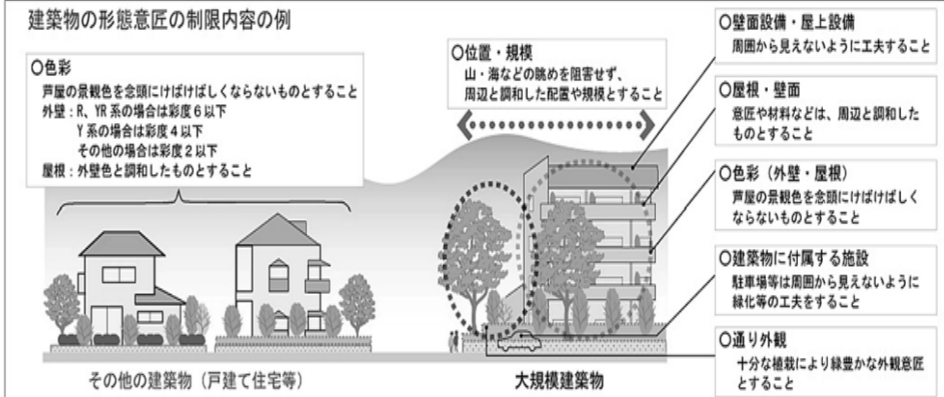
建築物の形態意匠の制限内容の例

○色彩
芦屋の景観色を念頭にけばけばしくならないものとすること
外壁：R、YR系の場合は彩度６以下
Y系の場合は彩度４以下
その他の場合は彩度２以下
屋根：外壁色と調和したものとすること

○位置・規模
山・海などの眺めを阻害せず、周辺と調和した配置や規模とすること

○壁面設備・屋上設備
周囲から見えないように工夫すること

○屋根・壁面
意匠や材料などは、周辺と調和したものとすること

○色彩（外壁・屋根）
芦屋の景観色を念頭にけばけばしくならないものとすること

○建築物に付属する施設
駐車場等は周囲から見えないように緑化等の工夫をすること

○通り外観
十分な植栽により緑豊かな外観意匠とすること

その他の建築物（戸建て住宅等）

大規模建築物